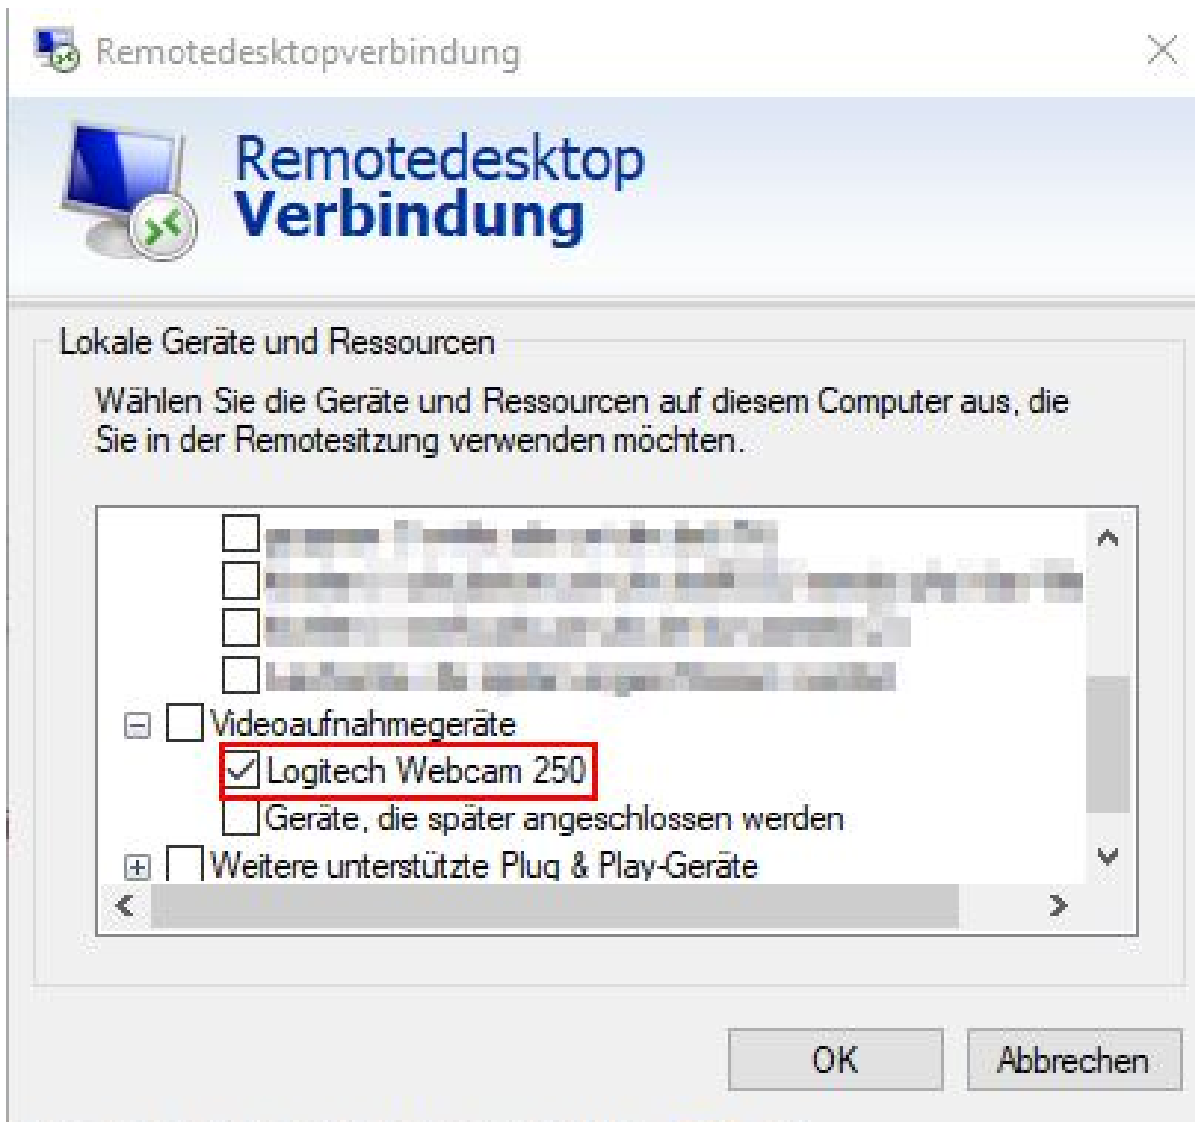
Remotedesktopverbindung

Remotedesktop
Verbindung

Lokale Geräte und Ressourcen

Wählen Sie die Geräte und Ressourcen auf diesem Computer aus, die Sie in der Remotesitzung verwenden möchten.

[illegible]
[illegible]
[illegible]
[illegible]
Videoaufnahmegeräte
Logitech Webcam 250
Geräte, die später angeschlossen werden
Weitere unterstützte Plug & Play-Geräte

OK
Abbrechen